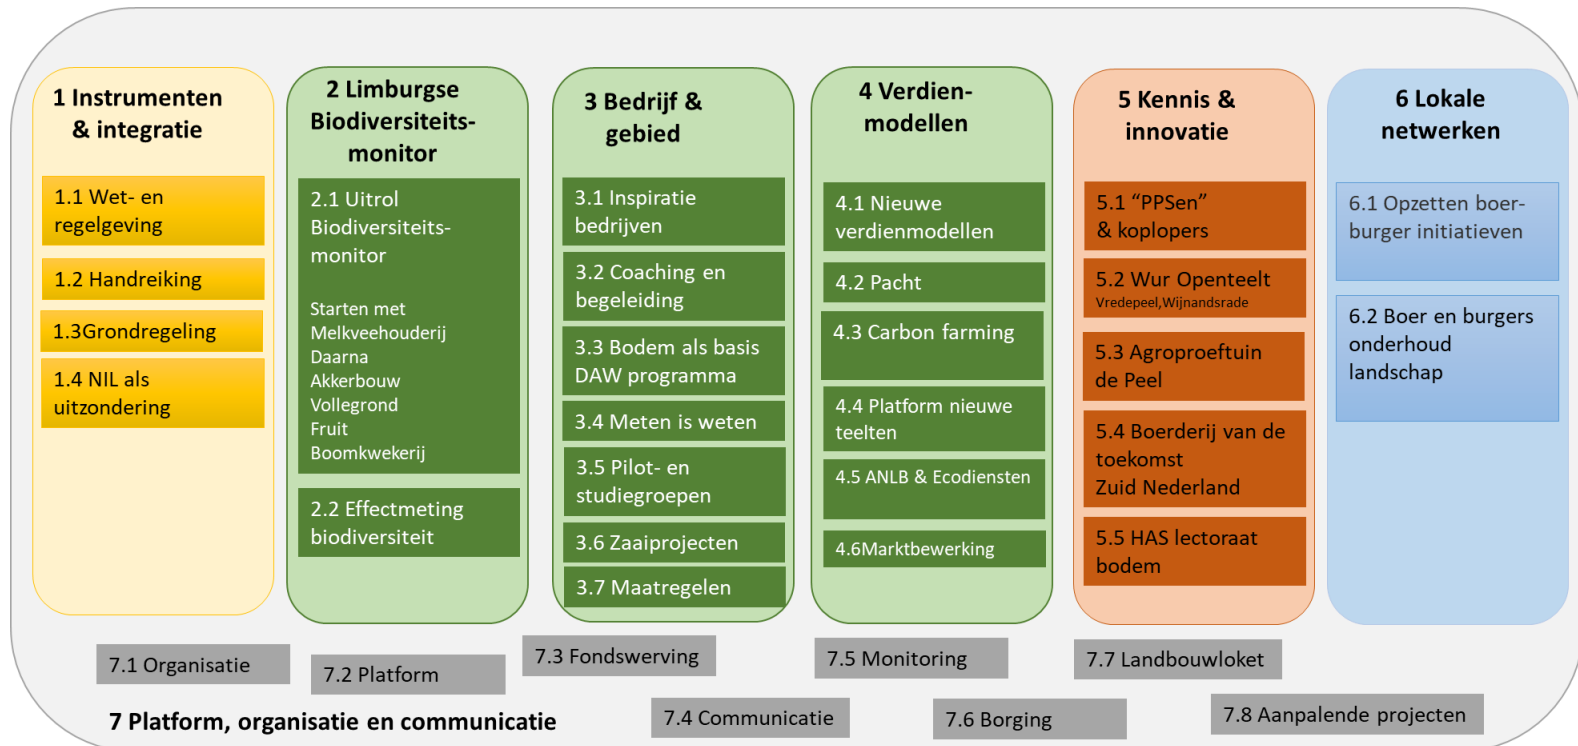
1 Instrumenten & integratie

1.1 Wet- en regelgeving

1.2 Handreiking

1.3Grondregeling

1.4 NIL als uitzondering

2 Limburgse Biodiversiteits-monitor

2.1 Uitrol Biodiversiteits-monitor

Starten met Melkveehouderij
Daarna
Akkerbouw
Vollegrond
Fruit
Boomkwekerij

2.2 Effectmeting biodiversiteit

3 Bedrijf & gebied

3.1 Inspiratie bedrijven

3.2 Coaching en begeleiding

3.3 Bodem als basis DAW programma

3.4 Meten is weten

3.5 Pilot- en studiegroepen

3.6 Zaaiprojecten

3.7 Maatregelen

4 Verdien-modellen

4.1 Nieuwe verdienmodellen

4.2 Pacht

4.3 Carbon farming

4.4 Platform nieuwe teelten

4.5 ANLB & Ecodiensten

4.6Marktbewerking

5 Kennis & innovatie

5.1 “PPSen” & koplopers

5.2 Wur Openteelt
Vredepeel,Wijnandsrade

5.3 Agroproeftuin de Peel

5.4 Boerderij van de toekomst Zuid Nederland

5.5 HAS lectoraat bodem

6 Lokale netwerken

6.1 Opzetten boer-burger initiatieven

6.2 Boer en burgers onderhoud landschap

7.1 Organisatie

7.2 Platform

7.3 Fondswerving

7.5 Monitoring

7.7 Landbouwloket

7 Platform, organisatie en communicatie

7.4 Communicatie

7.6 Borging

7.8 Aanpalende projecten